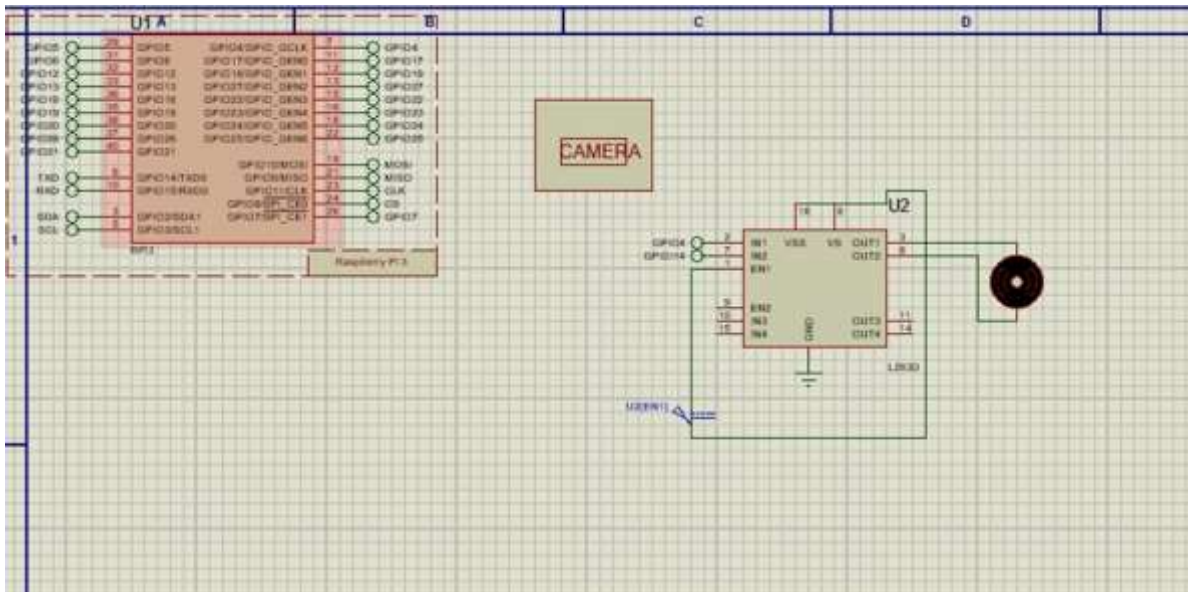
U1 A
B
C
D

GPIO5
GPIO6
GPIO12
GPIO13
GPIO16
GPIO19
GPIO20
GPIO26
GPIO21
TXD
RXD
SDA
SCL

GPIO5
GPIO6
GPIO12
GPIO13
GPIO16
GPIO19
GPIO20
GPIO26
GPIO21
GPIO14/TXD0
GPIO15/RXD0
GPIO2/SDA1
GPIO3/SCL1

GPIO4/GPIO_GCLK
GPIO17/GPIO_GEN0
GPIO18/GPIO_GEN1
GPIO27/GPIO_GEN2
GPIO22/GPIO_GEN3
GPIO23/GPIO_GEN4
GPIO24/GPIO_GEN5
GPIO25/GPIO_GEN6
GPIO10/MOSI
GPIO9/MISO
GPIO11/CLK
GPIO8/SPI_CE0
GPIO7/SPI_CE1

GPIO4
GPIO17
GPIO18
GPIO27
GPIO22
GPIO23
GPIO24
GPIO25
MOSI
MISO
CLK
CS
GPIO7

RPI1
Raspberry PI 3

1

CAMERA

U2
16
8
GPIO4
GPIO14
2
7
1
IN1
IN2
EN1
VSS
VS
OUT1
OUT2
3
6
9
10
15
EN2
IN3
IN4
GND
OUT3
OUT4
11
14
L293D
U2(EN1)